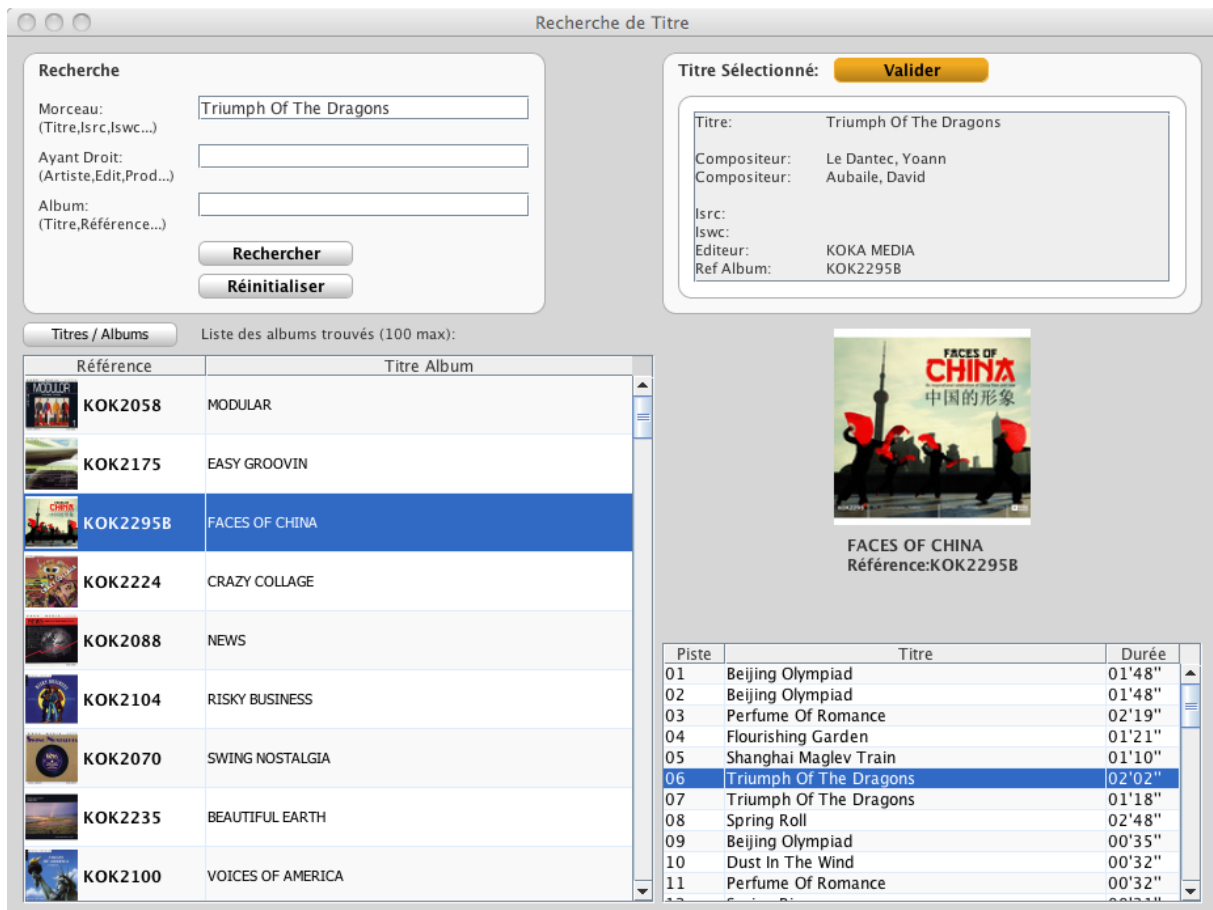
Recherche de Titre

Recherche

Morceau:
(Titre,Isrc,Iswc...)
Triumph Of The Dragons

Ayant Droit:
(Artiste,Edit,Prod...)

Album:
(Titre,Référence...)

Rechercher

Réinitialiser

Titre Sélectionné: Valider

Titre: Triumph Of The Dragons

Compositeur: Le Dantec, Yoann
Compositeur: Aubaile, David

Isrc:
Iswc:
Editeur: KOKA MEDIA
Ref Album: KOK2295B

Titres / Albums

Liste des albums trouvés (100 max):

| Référence | Titre Album |
|---|---|
| KOK2058 | MODULAR |
| KOK2175 | EASY GROOVIN |
| KOK2295B | FACES OF CHINA |
| KOK2224 | CRAZY COLLAGE |
| KOK2088 | NEWS |
| KOK2104 | RISKY BUSINESS |
| KOK2070 | SWING NOSTALGIA |
| KOK2235 | BEAUTIFUL EARTH |
| KOK2100 | VOICES OF AMERICA |

FACES OF CHINA
中国的形象
KOK2295B

FACES OF CHINA
Référence:KOK2295B

| Piste | Titre | Durée |
|---|---|---|
| 01 | Beijing Olympiad | 01'48" |
| 02 | Beijing Olympiad | 01'48" |
| 03 | Perfume Of Romance | 02'19" |
| 04 | Flourishing Garden | 01'21" |
| 05 | Shanghai Maglev Train | 01'10" |
| 06 | Triumph Of The Dragons | 02'02" |
| 07 | Triumph Of The Dragons | 01'18" |
| 08 | Spring Roll | 02'48" |
| 09 | Beijing Olympiad | 00'35" |
| 10 | Dust In The Wind | 00'32" |
| 11 | Perfume Of Romance | 00'32" |